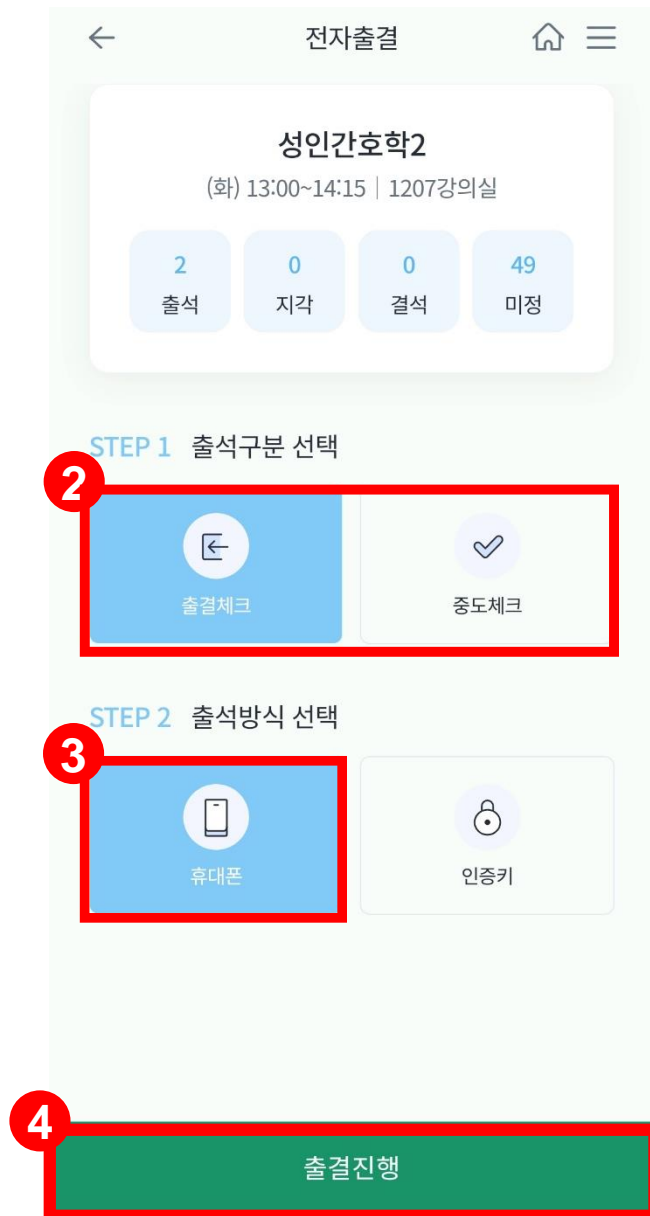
전자출결

성인간호학2

(화) 13:00~14:15 | 1207강의실

| 2 | 0 | 0 | 49 |
|---|---|---|---|
| 출석 | 지각 | 결석 | 미정 |

STEP 1 출석구분 선택

2

출결체크

중도체크

STEP 2 출석방식 선택

3

휴대폰

인증키

4

출결진행